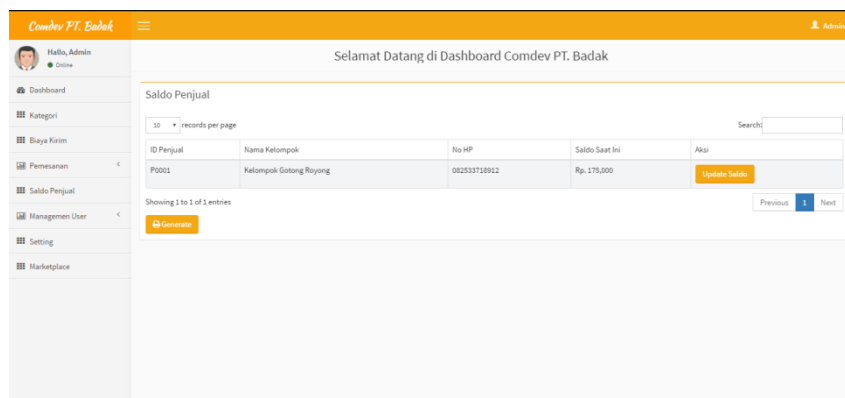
Comdev PT. Badak

Admin

Hallo, Admin
Online

Dashboard
Kategori
Biaya Kirim
Pemesanan
Saldo Penjual
Managemen User
Setting
Marketplace

Selamat Datang di Dashboard Comdev PT. Badak

Saldo Penjual

10 records per page

Search:

| ID Penjual | Nama Kelompok | No HP | Saldo Saat Ini | Aksi |
|---|---|---|---|---|
| P0001 | Kelompok Gotong Royong | 082533718912 | Rp. 175,000 | Update Saldo |

Showing 1 to 1 of 1 entries

Previous 1 Next

Generate